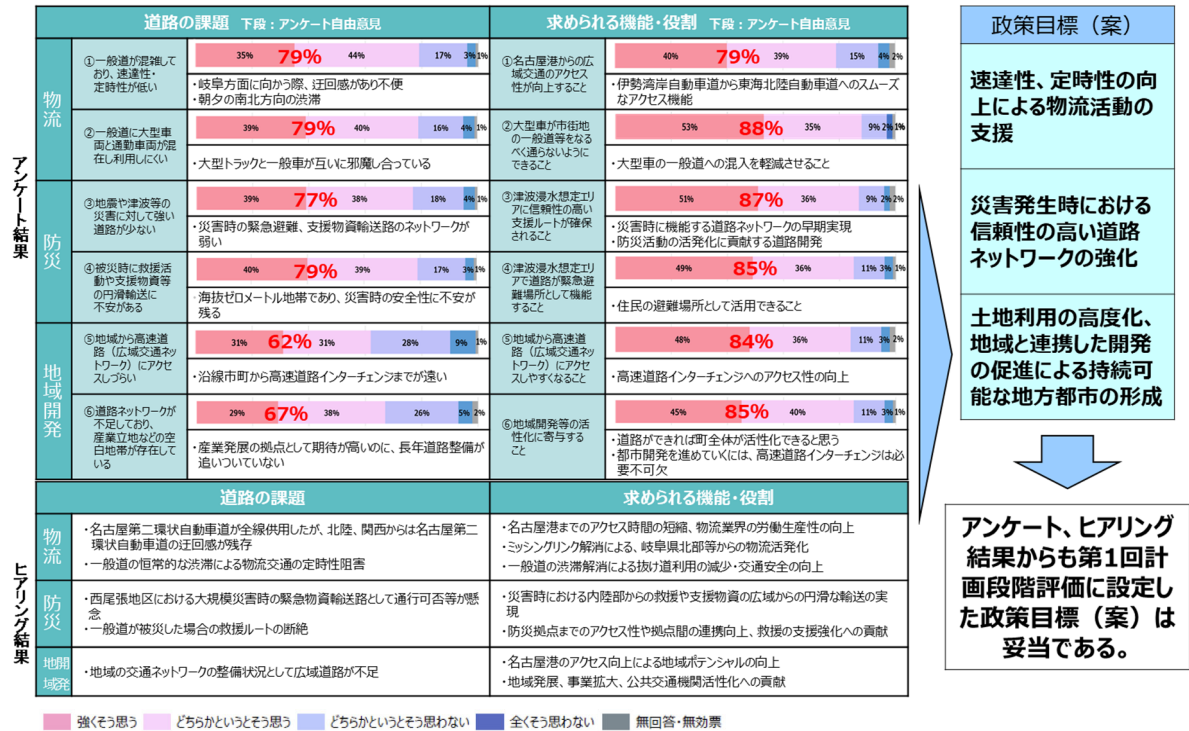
アンケート結果

| | 道路の課題 下段：アンケート自由意見 | | 求められる機能・役割 下段：アンケート自由意見 | |
|---|---|---|---|---|
| 物流 | ①一般道が混雑しており、速達性・定時性が低い | 35% 79% 44% 17% 3% 1%<br>・岐阜方面に向かう際、迂回感があり不便<br>・朝夕の南北方向の渋滞 | ①名古屋港からの広域交通のアクセス性が向上すること | 40% 79% 39% 15% 4% 2%<br>・伊勢湾岸自動車道から東海北陸自動車道へのスムーズなアクセス機能 |
| | ②一般道に大型車両と通勤車両が混在し利用しにくい | 39% 79% 40% 16% 4% 1%<br>・大型トラックと一般車が互いに邪魔し合っている | ②大型車が市街地の一般道等をなるべく通らないようにできること | 53% 88% 35% 9% 2% 1%<br>・大型車の一般道への混入を軽減させること |
| 防災 | ③地震や津波等の災害に対して強い道路が少ない | 39% 77% 38% 18% 4% 1%<br>・災害時の緊急避難、支援物資輸送路のネットワークが弱い | ③津波浸水想定エリアに信頼性の高い支援ルートが確保されること | 51% 87% 36% 9% 2% 2%<br>・災害時に機能する道路ネットワークの早期実現<br>・防災活動の活発化に貢献する道路開発 |
| | ④被災時に救援活動や支援物資等の円滑輸送に不安がある | 40% 79% 39% 17% 3% 1%<br>・海抜ゼロメートル地帯であり、災害時の安全性に不安が残る | ④津波浸水想定エリアで道路が緊急避難場所として機能すること | 49% 85% 36% 11% 3% 1%<br>・住民の避難場所として活用できること |
| 地域開発 | ⑤地域から高速道路（広域交通ネットワーク）にアクセスしづらい | 31% 62% 31% 28% 9% 1%<br>・沿線市町から高速道路インターチェンジまでが遠い | ⑤地域から高速道路（広域交通ネットワーク）にアクセスしやすくなること | 48% 84% 36% 11% 3% 2%<br>・高速道路インターチェンジへのアクセス性の向上 |
| | ⑥道路ネットワークが不足しており、産業立地などの空白地帯が存在している | 29% 67% 38% 26% 5% 2%<br>・産業発展の拠点として期待が高いのに、長年道路整備が追いついていない | ⑥地域開発等の活性化に寄与すること | 45% 85% 40% 11% 3% 1%<br>・道路ができれば町全体が活性化できると思う<br>・都市開発を進めていくには、高速道路インターチェンジは必要不可欠 |

ヒアリング結果

| | 道路の課題 | 求められる機能・役割 |
|---|---|---|
| 物流 | ・名古屋第二環状自動車道が全線供用したが、北陸、関西からは名古屋第二環状自動車道の迂回感が残存<br>・一般道の恒常的な渋滞による物流交通の定時性阻害 | ・名古屋港までのアクセス時間の短縮、物流業界の労働生産性の向上<br>・ミッシングリンク解消による、岐阜県北部等からの物流活発化<br>・一般道の渋滞解消による抜け道利用の減少・交通安全の向上 |
| 防災 | ・西尾張地区における大規模災害時の緊急物資輸送路として通行可否等が懸念<br>・一般道が被災した場合の救援ルートの断絶 | ・災害時における内陸部からの救援や支援物資の広域からの円滑な輸送の実現<br>・防災拠点までのアクセス性や拠点間の連携向上、救援の支援強化への貢献 |
| 地域開発 | ・地域の交通ネットワークの整備状況として広域道路が不足 | ・名古屋港のアクセス向上による地域ポテンシャルの向上<br>・地域発展、事業拡大、公共交通機関活性化への貢献 |

強くそう思う　どちらかというとそう思う　どちらかというとそう思わない　全くそう思わない　無回答・無効票

政策目標（案）

速達性、定時性の向上による物流活動の支援

災害発生時における信頼性の高い道路ネットワークの強化

土地利用の高度化、地域と連携した開発の促進による持続可能な地方都市の形成

アンケート、ヒアリング結果からも第1回計画段階評価に設定した政策目標（案）は妥当である。